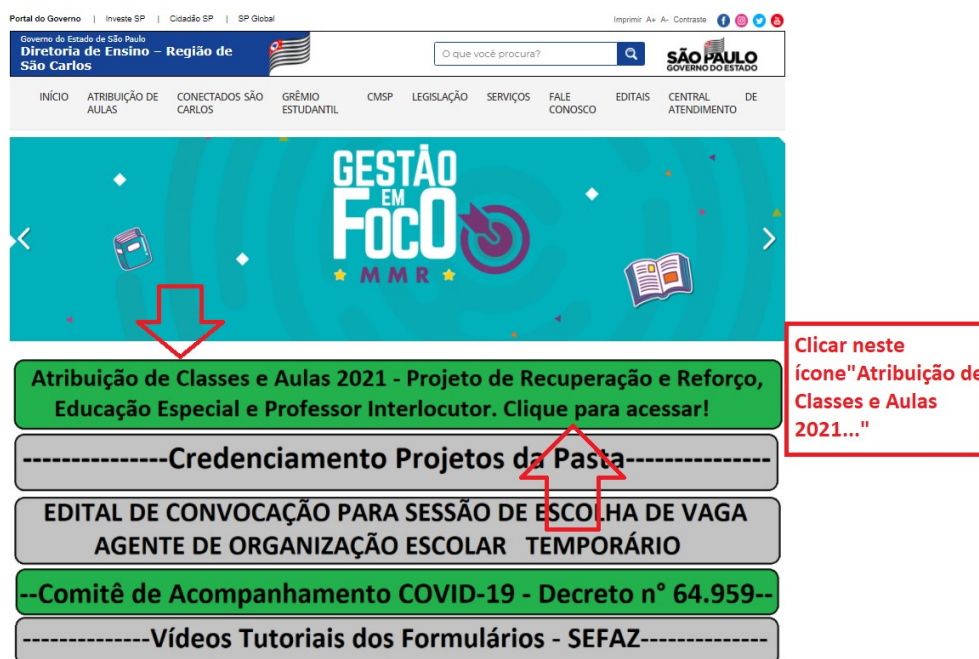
Portal do Governo | Investe SP | Cidadão SP | SP Global

Imprimir A+ A- Contraste

Governo do Estado de São Paulo
Diretoria de Ensino – Região de São Carlos

O que você procura?

SÃO PAULO
GOVERNO DO ESTADO

INÍCIO ATRIBUIÇÃO DE AULAS CONECTADOS SÃO CARLOS GRÊMIO ESTUDANTIL CMSP LEGISLAÇÃO SERVIÇOS FALE CONOSCO EDITAIS CENTRAL DE ATENDIMENTO

GESTÃO EM FOCO
MMR

Atribuição de Classes e Aulas 2021 - Projeto de Recuperação e Reforço, Educação Especial e Professor Interlocutor. Clique para acessar!

---------------Credenciamento Projetos da Pasta---------------

EDITAL DE CONVOCAÇÃO PARA SESSÃO DE ESCOLHA DE VAGA AGENTE DE ORGANIZAÇÃO ESCOLAR TEMPORÁRIO

--Comitê de Acompanhamento COVID-19 - Decreto n° 64.959--

--------------Vídeos Tutoriais dos Formulários - SEFAZ--------------

Clicar neste ícone"Atribuição de Classes e Aulas 2021..."